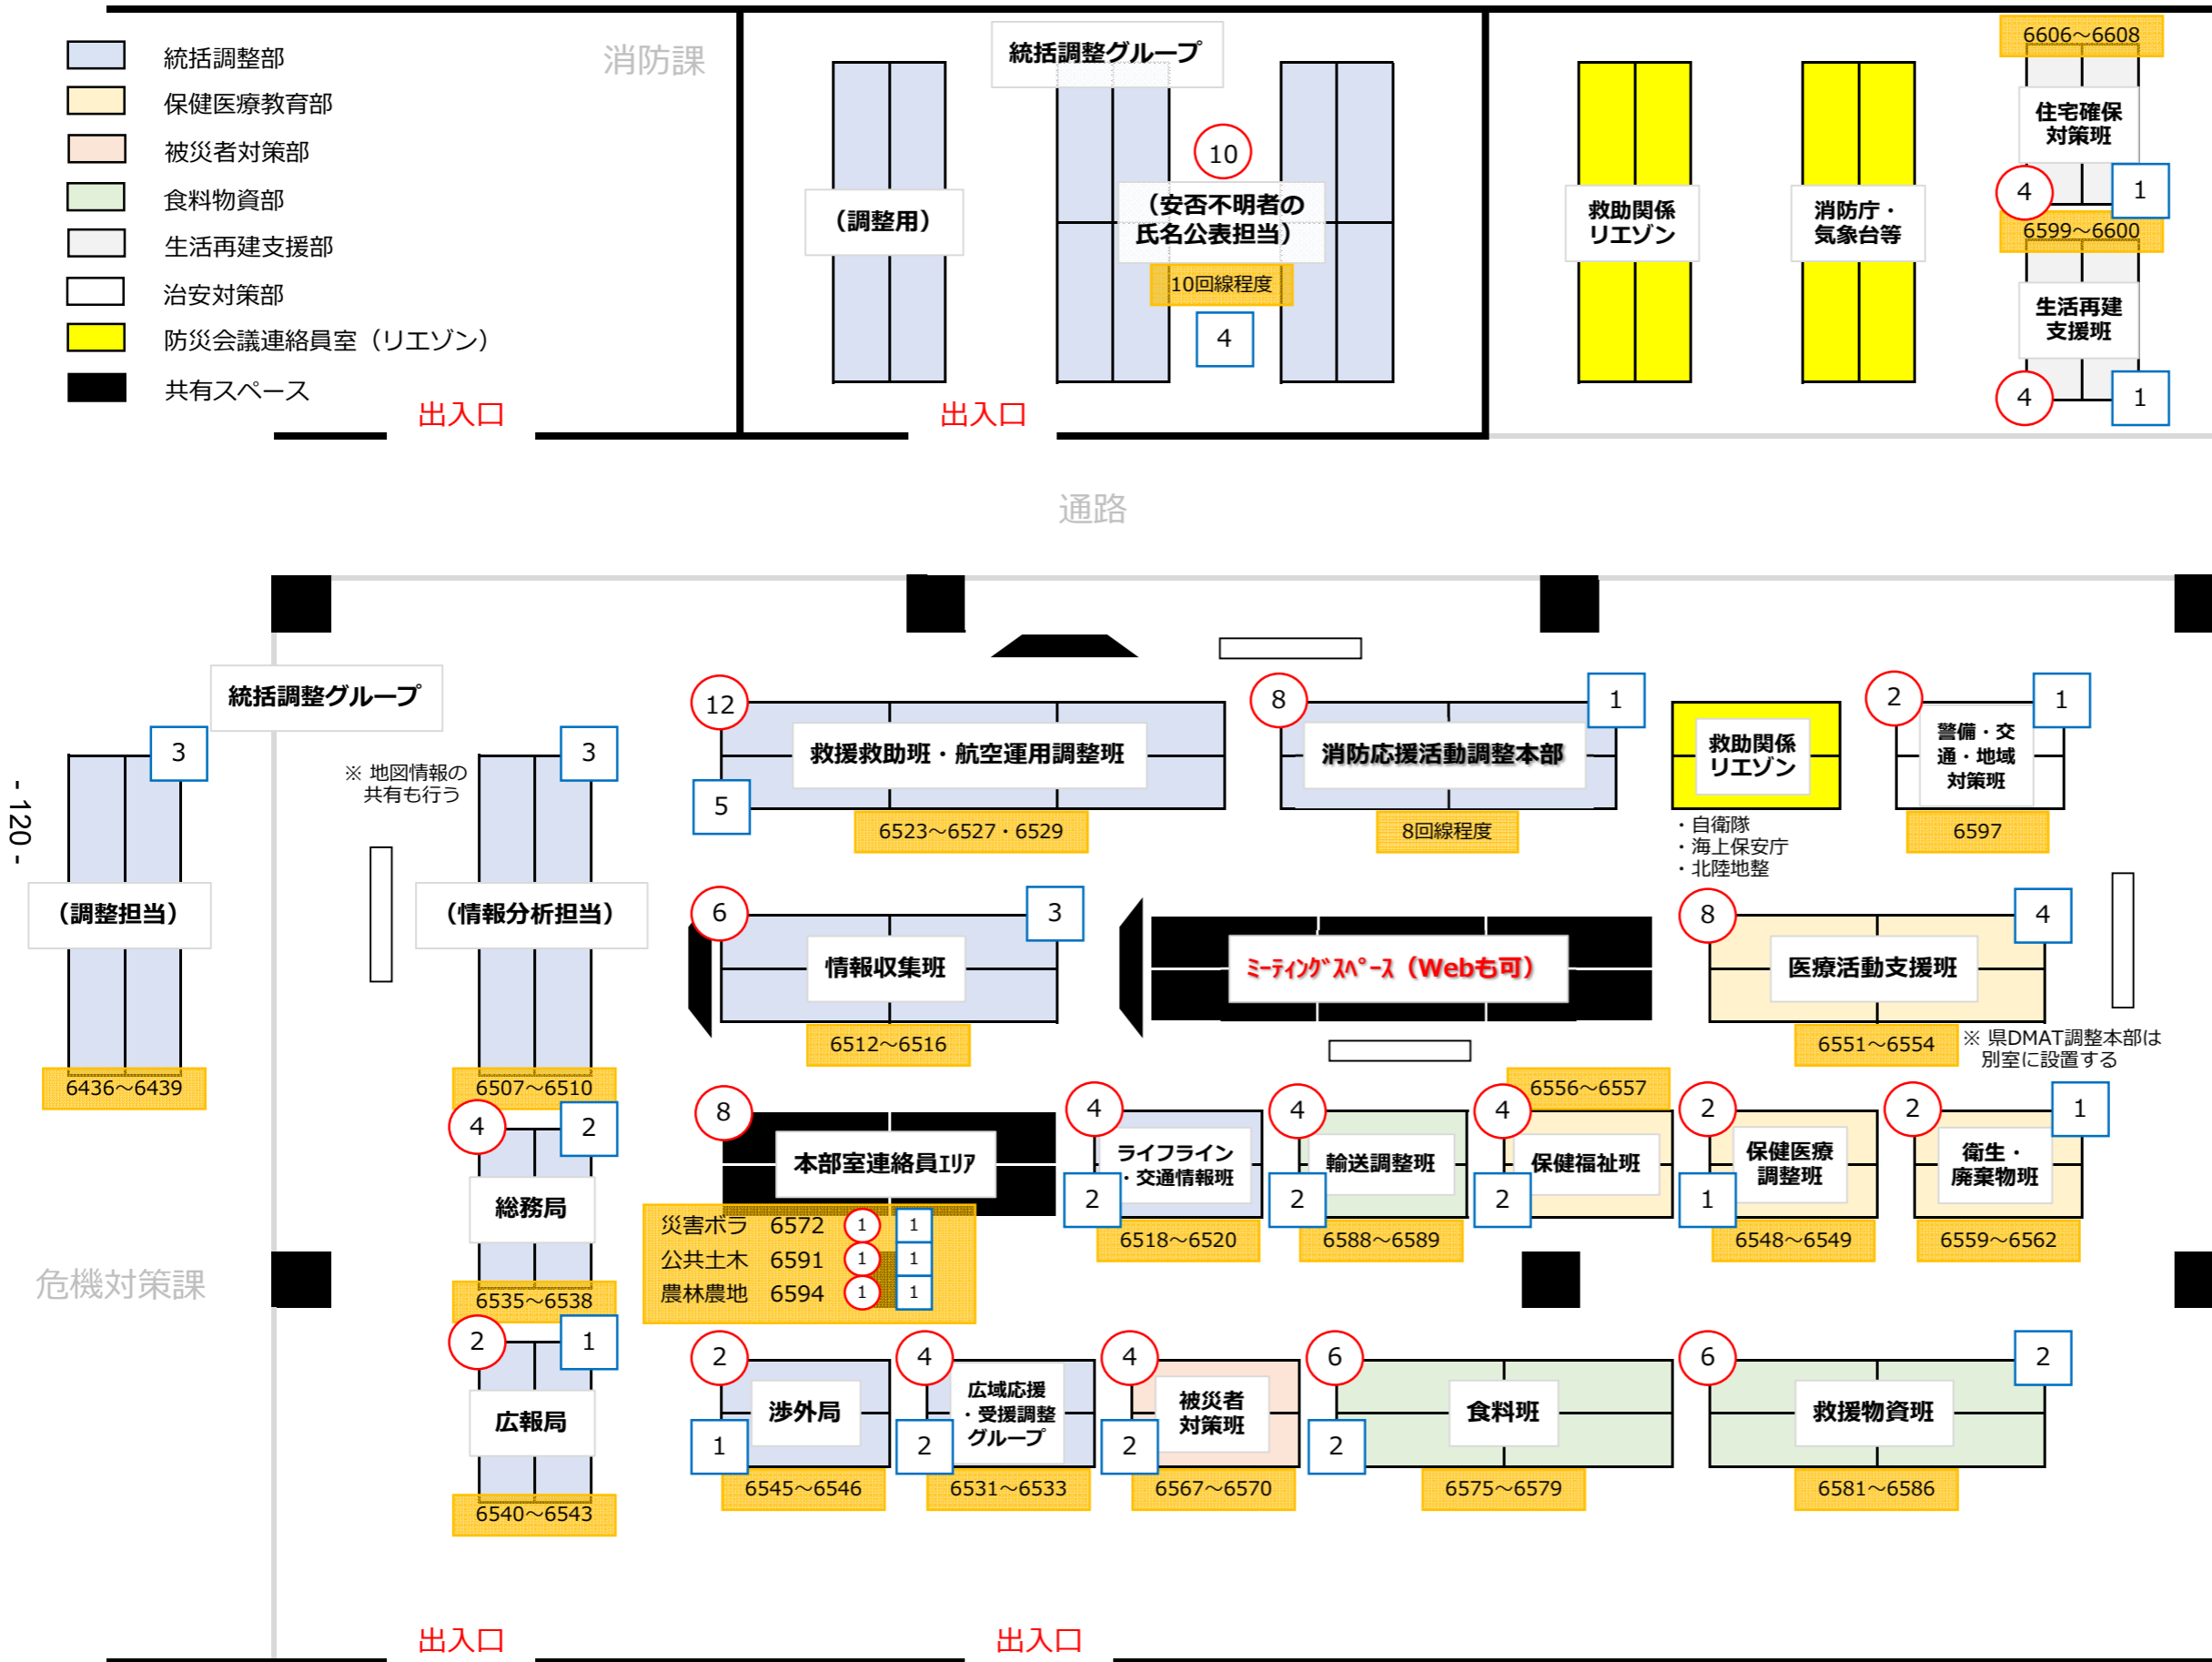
統括調整部
保健医療教育部
被災者対策部
食料物資部
生活再建支援部
治安対策部
防災会議連絡員室（リエゾン）
共有スペース

消防課
出入口
出入口

統括調整グループ
（調整用）
10
（安否不明者の氏名公表担当）
10回線程度
4

救助関係リエゾン
消防庁・気象台等
6606～6608
住宅確保対策班
4
1
6599～6600
生活再建支援班
4
1

通路

- 120 -

統括調整グループ
3
（調整担当）
6436～6439
※ 地図情報の共有も行う
3
（情報分析担当）
6507～6510
4
2
総務局
6535～6538
2
1
広報局
6540～6543
危機対策課

12
救援救助班・航空運用調整班
5
6523～6527・6529
8
1
消防応援活動調整本部
8回線程度
救助関係リエゾン
・自衛隊
・海上保安庁
・北陸地整
2
1
警備・交通・地域対策班
6597

6
3
情報収集班
6512～6516
ﾐｰﾃｨﾝｸﾞｽﾍﾟｰｽ（Webも可）
8
4
医療活動支援班
6551～6554
※ 県DMAT調整本部は別室に設置する

8
本部室連絡員ｴﾘｱ
災害ボラ 6572 1 1
公共土木 6591 1 1
農林農地 6594 1 1
4
ライフライン・交通情報班
2
6518～6520
4
輸送調整班
2
6588～6589
6556～6557
4
保健福祉班
2
2
保健医療調整班
1
6548～6549
2
1
衛生・廃棄物班
6559～6562

2
渉外局
1
6545～6546
4
広域応援・受援調整グループ
2
6531～6533
4
被災者対策班
2
6567～6570
6
食料班
2
6575～6579
6
2
救援物資班
6581～6586

出入口
出入口